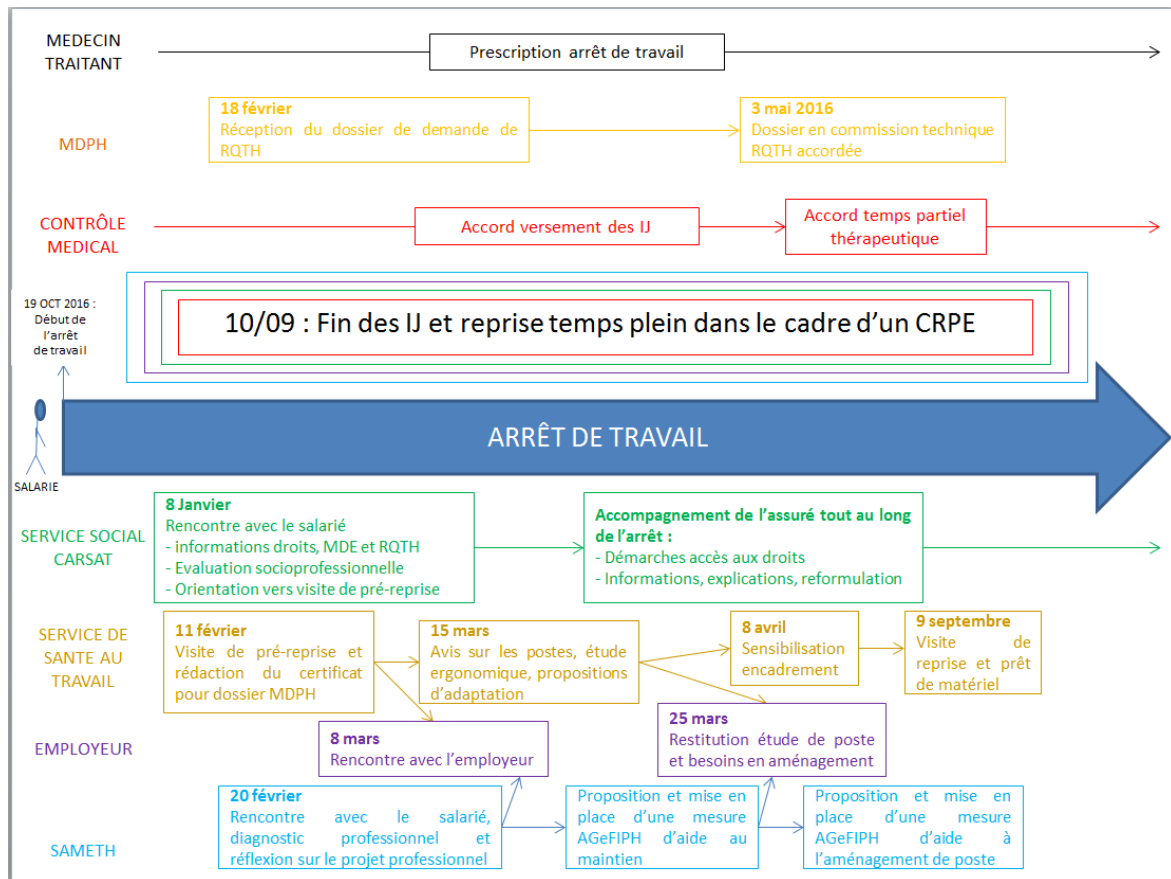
MEDECIN TRAITANT

Prescription arrêt de travail

MDPH

18 février
Réception du dossier de demande de RQTH

3 mai 2016
Dossier en commission technique RQTH accordée

CONTRÔLE MEDICAL

Accord versement des IJ

Accord temps partiel thérapeutique

19 OCT 2016 : Début de l'arrêt de travail

10/09 : Fin des IJ et reprise temps plein dans le cadre d'un CRPE

SALARIE

ARRÊT DE TRAVAIL

SERVICE SOCIAL CARSAT

8 Janvier
Rencontre avec le salarié
- informations droits, MDE et RQTH
- Evaluation socioprofessionnelle
- Orientation vers visite de pré-reprise

Accompagnement de l'assuré tout au long de l'arrêt :
- Démarches accès aux droits
- Informations, explications, reformulation

SERVICE DE SANTE AU TRAVAIL

11 février
Visite de pré-reprise et rédaction du certificat pour dossier MDPH

15 mars
Avis sur les postes, étude ergonomique, propositions d'adaptation

8 avril
Sensibilisation encadrement

9 septembre
Visite de reprise et prêt de matériel

EMPLOYEUR

8 mars
Rencontre avec l'employeur

25 mars
Restitution étude de poste et besoins en aménagement

SAMETH

20 février
Rencontre avec le salarié, diagnostic professionnel et réflexion sur le projet professionnel

Proposition et mise en place d'une mesure AGeFIPH d'aide au maintien

Proposition et mise en place d'une mesure AGeFIPH d'aide à l'aménagement de poste